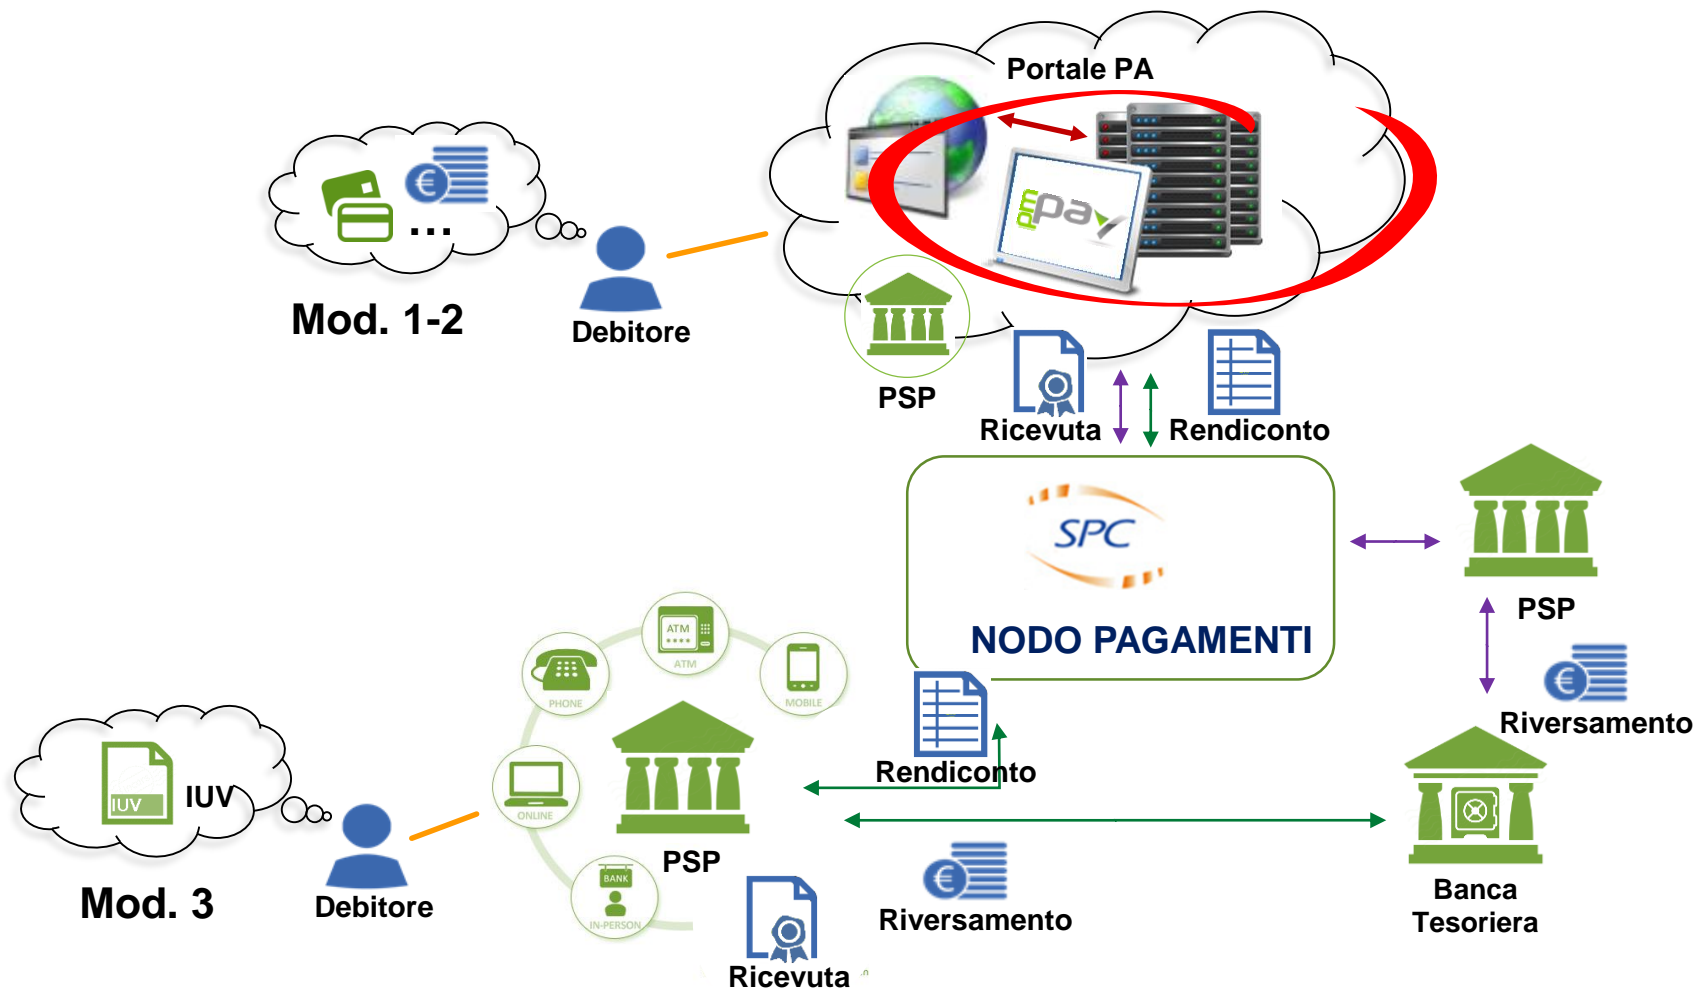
Portale PA

pay

Mod. 1-2

Debitore

PSP

Ricevuta

Rendiconto

SPC

NODO PAGAMENTI

PSP

Riversamento

ATM

ATM

PHONE

MOBILE

ONLINE

BANK

IN-PERSON

IUV

IUV

Mod. 3

Debitore

PSP

Rendiconto

Riversamento

Ricevuta

Banca Tesoriera